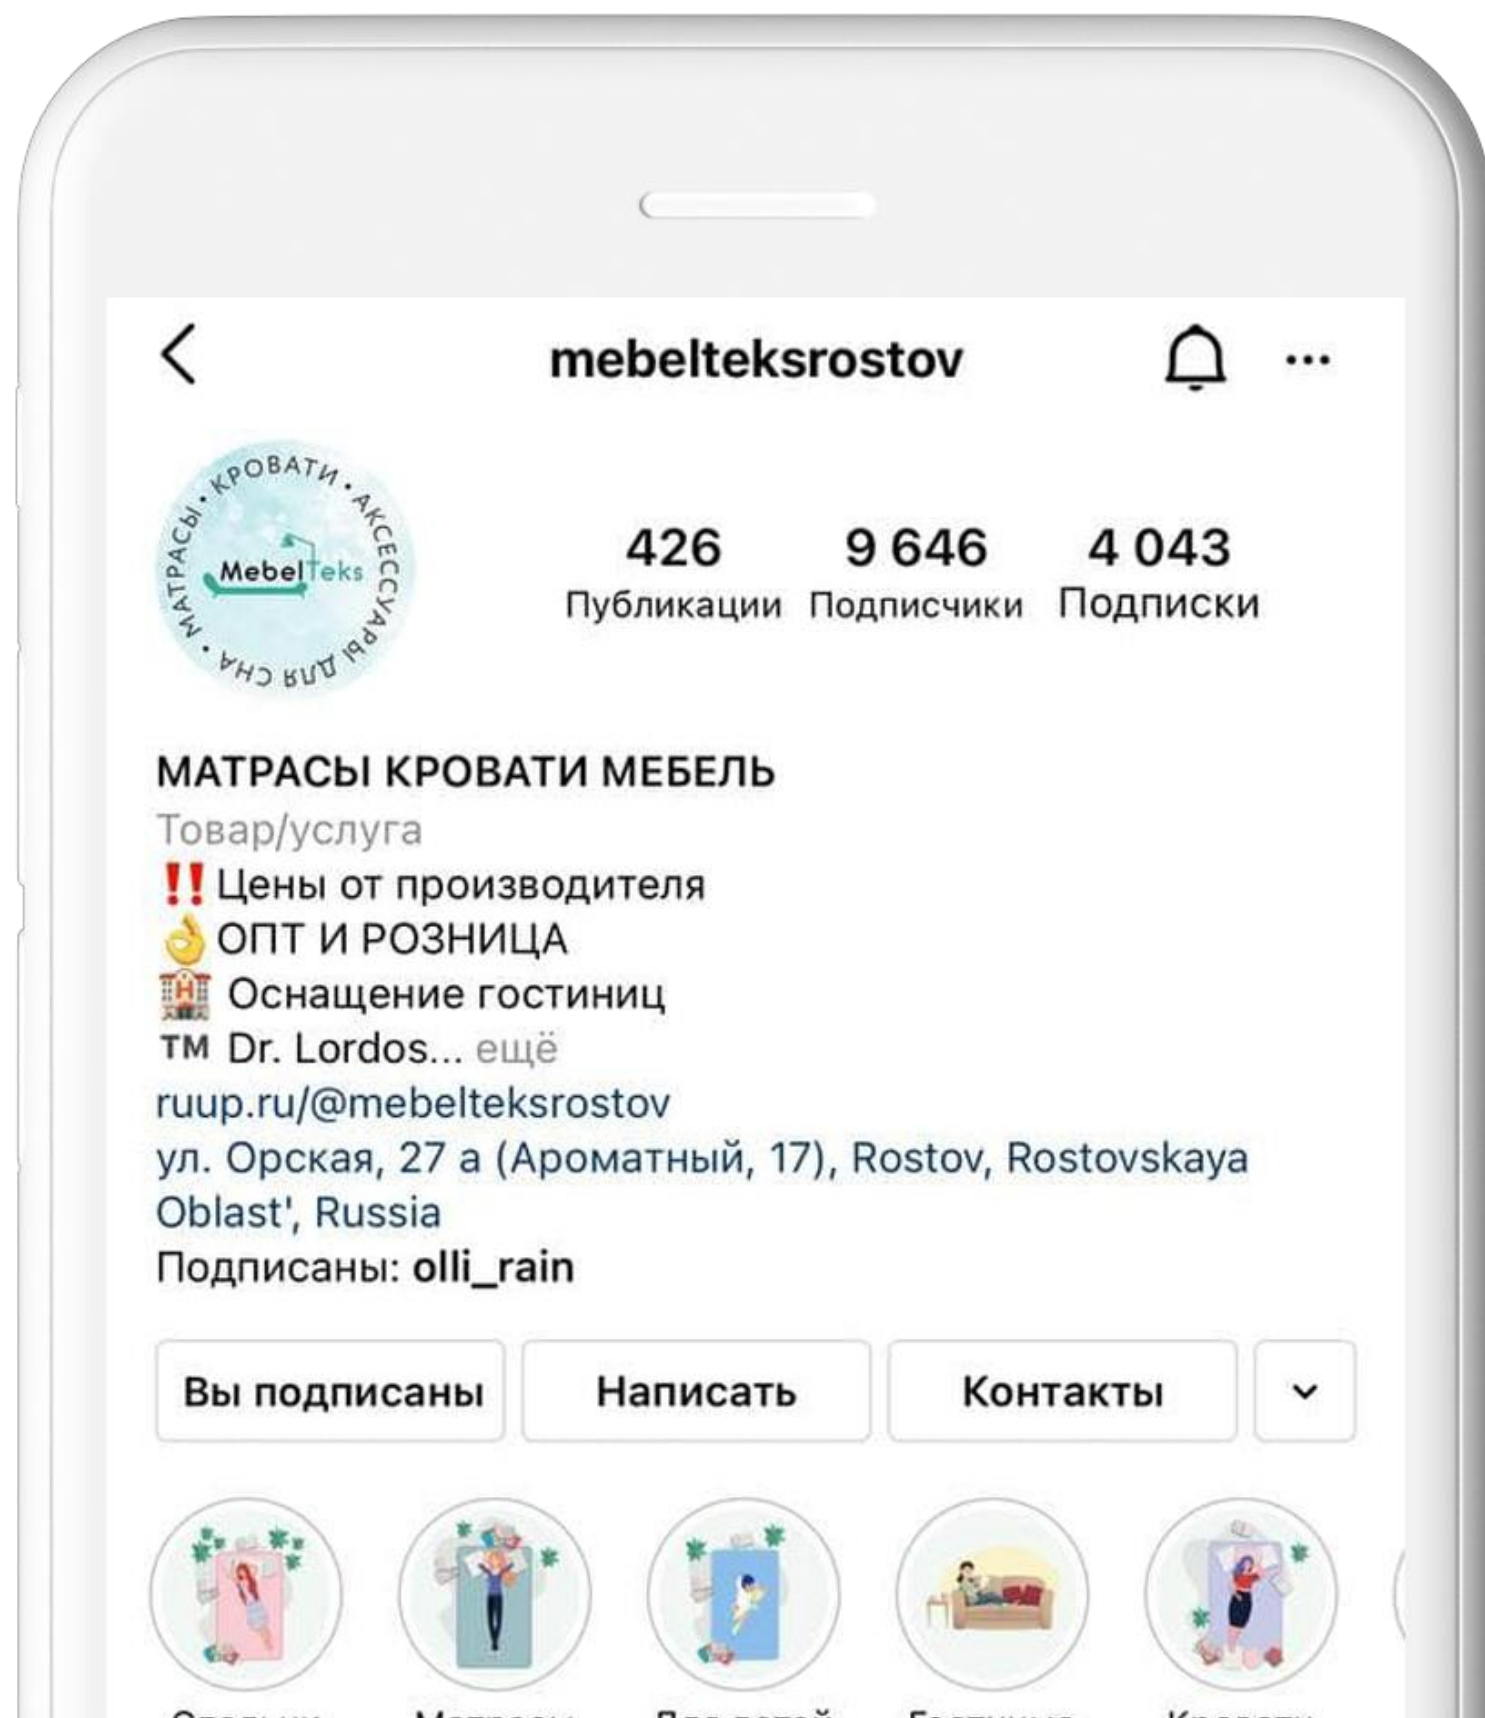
mebelteksrostov

КРОВАТИ • АКСЕССУАРЫ ДЛЯ СНА • МАТРАСЫ •
MebelTeks

426
Публикации
9 646
Подписчики
4 043
Подписки

МАТРАСЫ КРОВАТИ МЕБЕЛЬ
Товар/услуга
‼️ Цены от производителя
👌 ОПТ И РОЗНИЦА
🏨 Оснащение гостиниц
™ Dr. Lordos... ещё
ruup.ru/@mebelteksrostov
ул. Орская, 27 а (Ароматный, 17), Rostov, Rostovskaya Oblast', Russia
Подписаны: olli_rain

Вы подписаны
Написать
Контакты

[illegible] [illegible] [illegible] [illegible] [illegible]